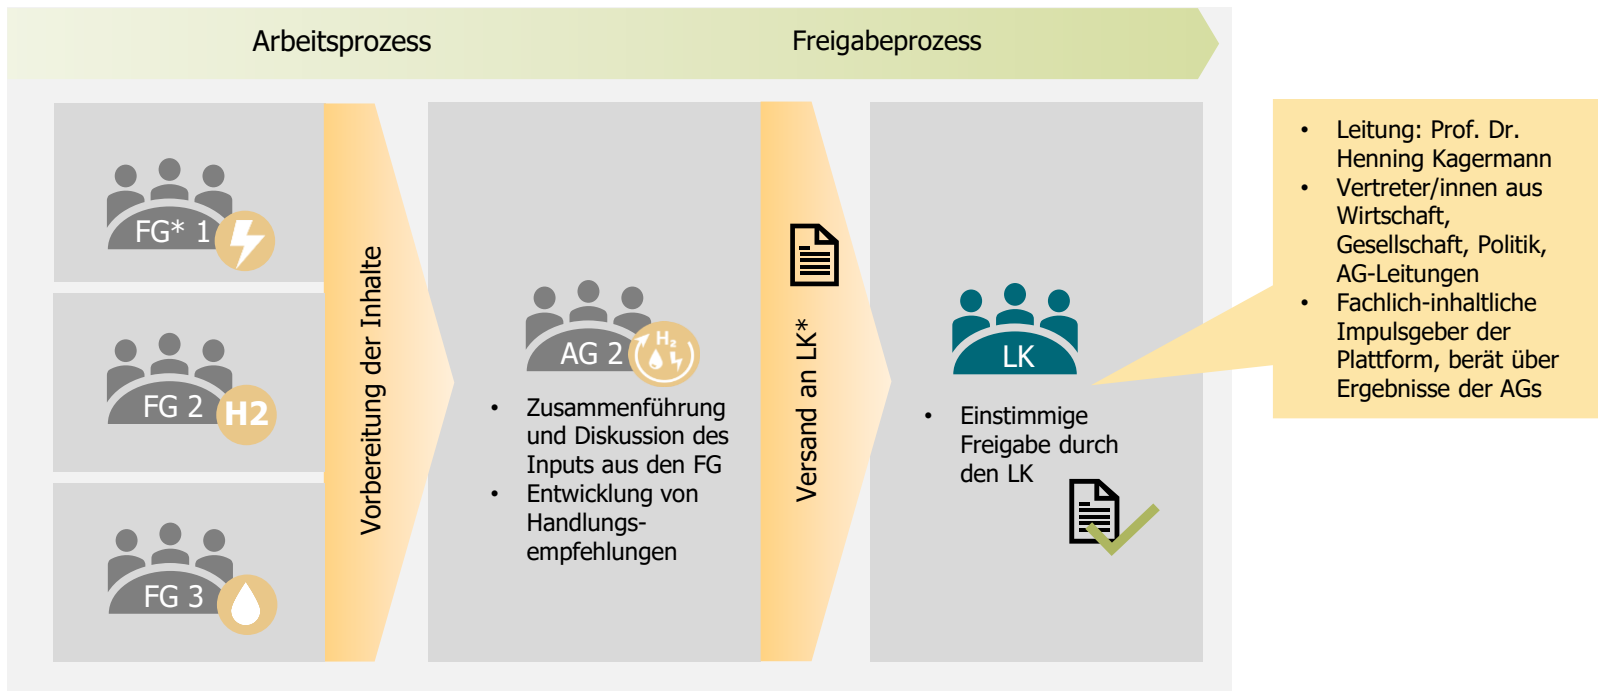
Arbeitsprozess

Freigabeprozess

FG* 1

FG 2 H2

FG 3

Vorbereitung der Inhalte

AG 2 $H_2$

- Zusammenführung und Diskussion des Inputs aus den FG
- Entwicklung von Handlungsempfehlungen

Versand an LK*

LK

- Einstimmige Freigabe durch den LK

- Leitung: Prof. Dr. Henning Kagermann
- Vertreter/innen aus Wirtschaft, Gesellschaft, Politik, AG-Leitungen
- Fachlich-inhaltliche Impulsgeber der Plattform, berät über Ergebnisse der AGs